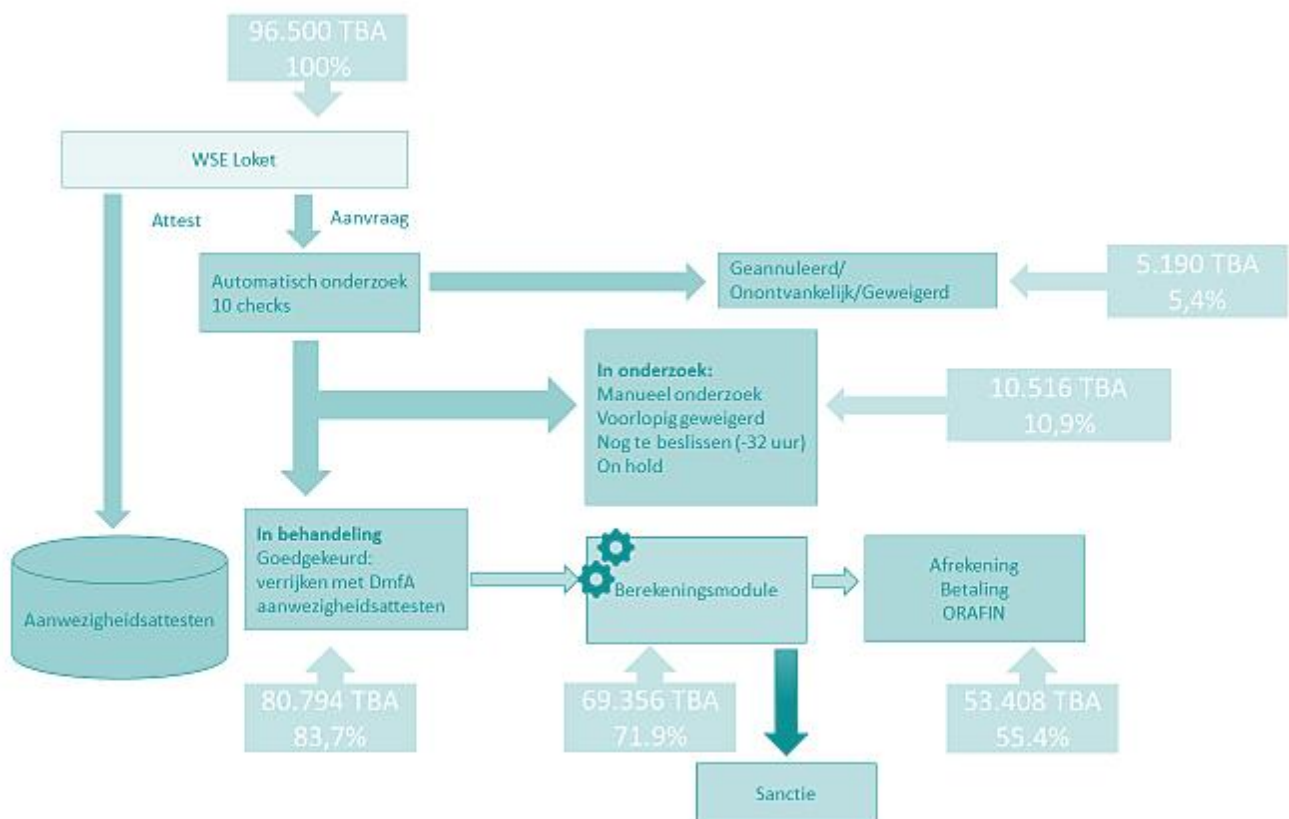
96.500 TBA
100%

WSE Loket

Attest

Aanvraag

Automatisch onderzoek
10 checks

Geannuleerd/
Onontvankelijk/Geweigerd

5.190 TBA
5,4%

In onderzoek:
Manueel onderzoek
Voorlopig geweigerd
Nog te beslissen (-32 uur)
On hold

10.516 TBA
10,9%

Aanwezigheidsattesten

In behandeling
Goedgekeurd:
verrijken met DmfA
aanwezigheidsattesten

Berekeningsmodule

Afrekening
Betaling
ORAFIN

80.794 TBA
83,7%

69.356 TBA
71.9%

53.408 TBA
55.4%

Sanctie